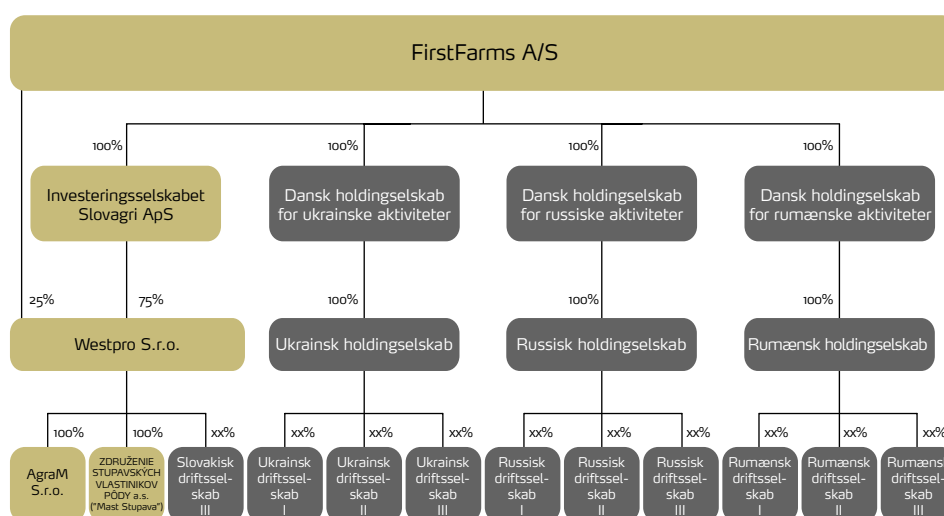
FirstFarms A/S

100%

Investeringsselskabet Slovagri ApS

100%

Dansk holdingselskab for ukrainske aktiviteter

100%

Dansk holdingselskab for russiske aktiviteter

100%

Dansk holdingselskab for rumænske aktiviteter

25%

75%

100%

100%

100%

Westpro S.r.o.

Ukrainsk holdingselskab

Russisk holdingselskab

Rumænsk holdingselskab

100%

100%

xx%

xx%

xx%

xx%

xx%

xx%

xx%

xx%

xx%

xx%

AgraM S.r.o.

ZDRUŽENIE STUPAVSKÝCH VLASTINIKOV PÔDY a.s. ("Mast Stupava")

Slovakisk driftsselskab III

Ukrainsk driftsselskab I

Ukrainsk driftsselskab II

Ukrainsk driftsselskab III

Russisk driftsselskab I

Russisk driftsselskab II

Russisk driftsselskab III

Rumænsk driftsselskab I

Rumænsk driftsselskab II

Rumænsk driftsselskab III